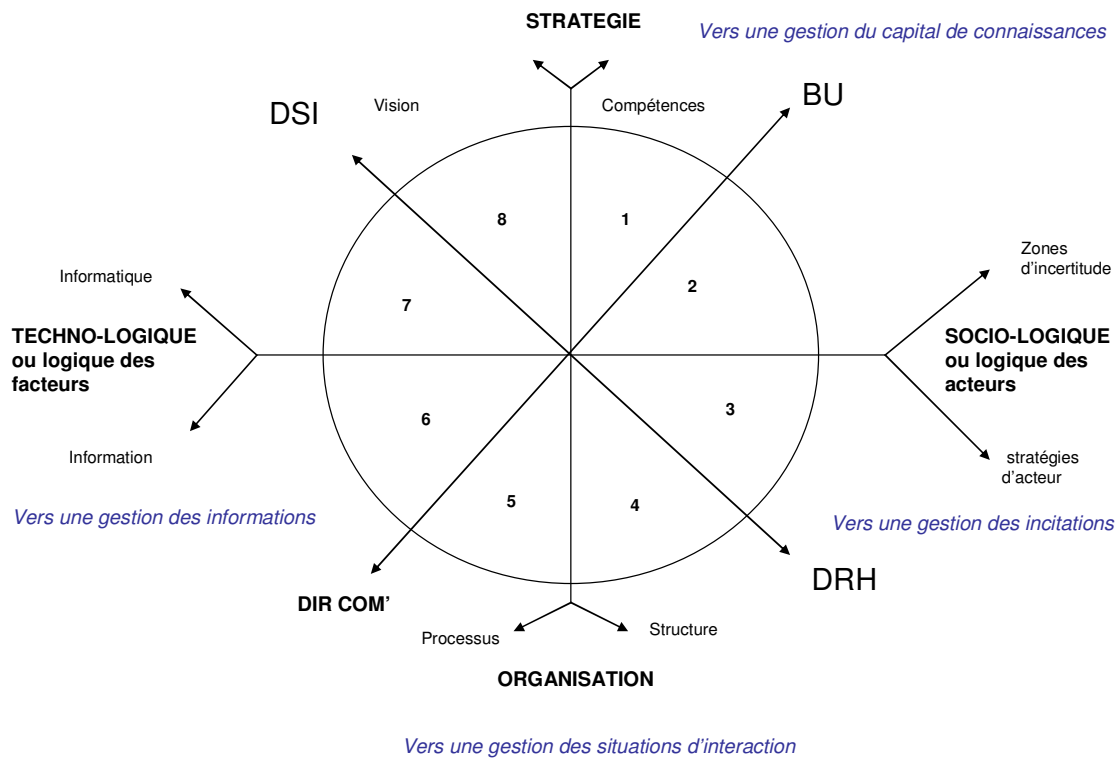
STRATEGIE

Vers une gestion du capital de connaissances

DSI

Vision

Compétences

BU

8

1

Informatique

7

2

Zones d'incertitude

TECHNO-LOGIQUE ou logique des facteurs

SOCIO-LOGIQUE ou logique des acteurs

6

3

Information

stratégies d'acteur

Vers une gestion des informations

5

4

Vers une gestion des incitations

DRH

DIR COM'

Processus

Structure

ORGANISATION

Vers une gestion des situations d'interaction